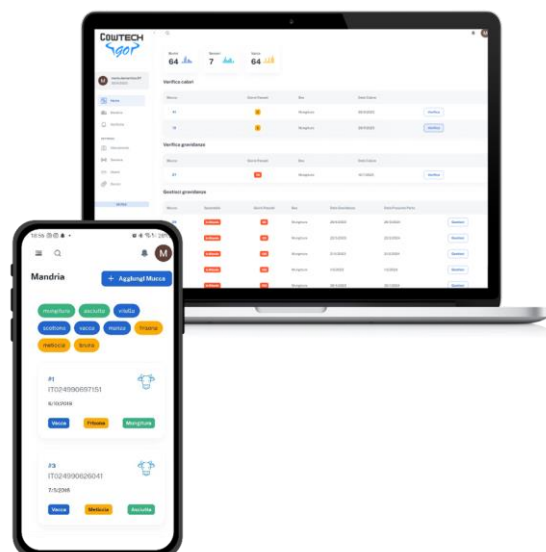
COWTECH
GO!

64
7
64

Verifica calori

Verifica gravidanza

Gestisci gravidanze

Mandria

+ Aggiungi Mucca

mungitura
asciutta
vitella
svezzamento
vacca
manza
frisona
meticcia
bruna

F1
IT024990697151
6/10/2018

Vacca
Frisona
Mungitura

F3
IT024990626041
7/5/2018

Vacca
Meticcia
Asciutta